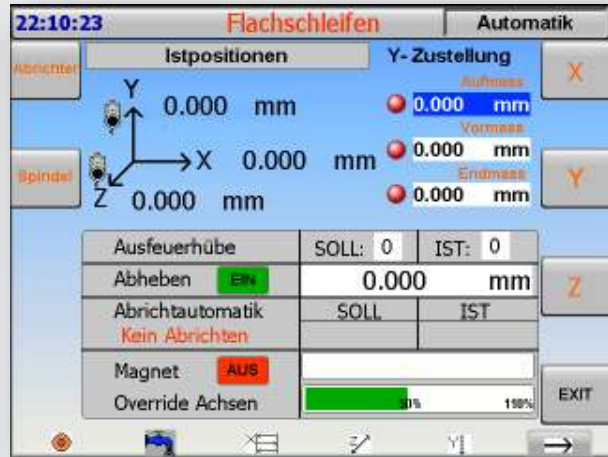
22:10:23
Flachschleifen
Automatik

Abrichter
Spindel

Istpositionen
Y 0.000 mm
X 0.000 mm
Z 0.000 mm

Y- Zustellung
Aufmass
0.000 mm
Vormass
0.000 mm
Endmass
0.000 mm

X
Y
Z
EXIT

| Ausfeuerhübe | SOLL: 0 | IST: 0 |
|---|---|---|
| Abheben EIN | 0.000 mm | |
| Abrichtautomatik Kein Abrichten | SOLL | IST |
| Magnet AUS | | |
| Override Achsen | 50% | 150% |